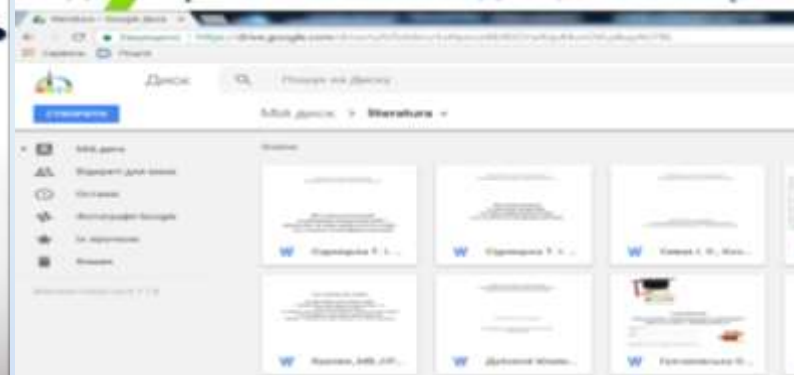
literature - Google Диск
https://drive.google.com/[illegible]
Сервісы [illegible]
Диск
Пошук на Диску
СТВОРИТИ
Мій диск > literatura
Мій диск
Доступні для мене
Останні
Фотографії Google
Із зірочкою
Кошик
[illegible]
Файли
W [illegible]
W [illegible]
W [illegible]
W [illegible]
W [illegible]
W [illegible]